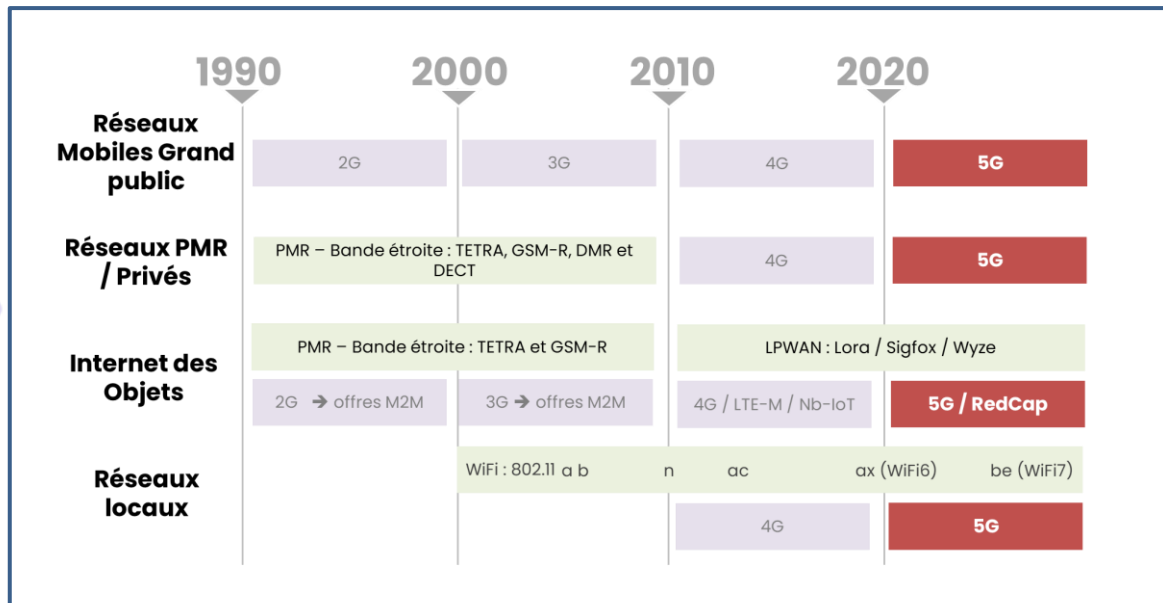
1990 2000 2010 2020

Réseaux Mobiles Grand public
2G
3G
4G
5G

Réseaux PMR / Privés
PMR – Bande étroite : TETRA, GSM-R, DMR et DECT
4G
5G

Internet des Objets
PMR – Bande étroite : TETRA et GSM-R
LPWAN : Lora / Sigfox / Wyze
2G ➔ offres M2M
3G ➔ offres M2M
4G / LTE-M / Nb-IoT
5G / RedCap

Réseaux locaux
WiFi : 802.11 a b n ac ax (WiFi6) be (WiFi7)
4G
5G